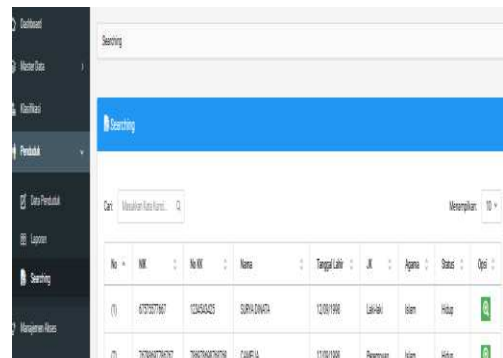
Dashboard
Master Data
Klasifikasi
Penduduk
Data Penduduk
Laporan
Searching
Manajemen Akses

Searching

Searching

Cari: Masukkan Kata Kunci... Menampilkan: 10

| No | NIK | No KK | Nama | Tanggal Lahir | JK | Agama | Status | Opsi |
|---|---|---|---|---|---|---|---|---|
| (1) | 67575577667 | 1234543425 | SURYA DINATA | 12/09/1990 | Laki-laki | Islam | Hidup | |
| (2) | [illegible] | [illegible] | CAMELIA | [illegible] | Perempuan | Islam | Hidup | |